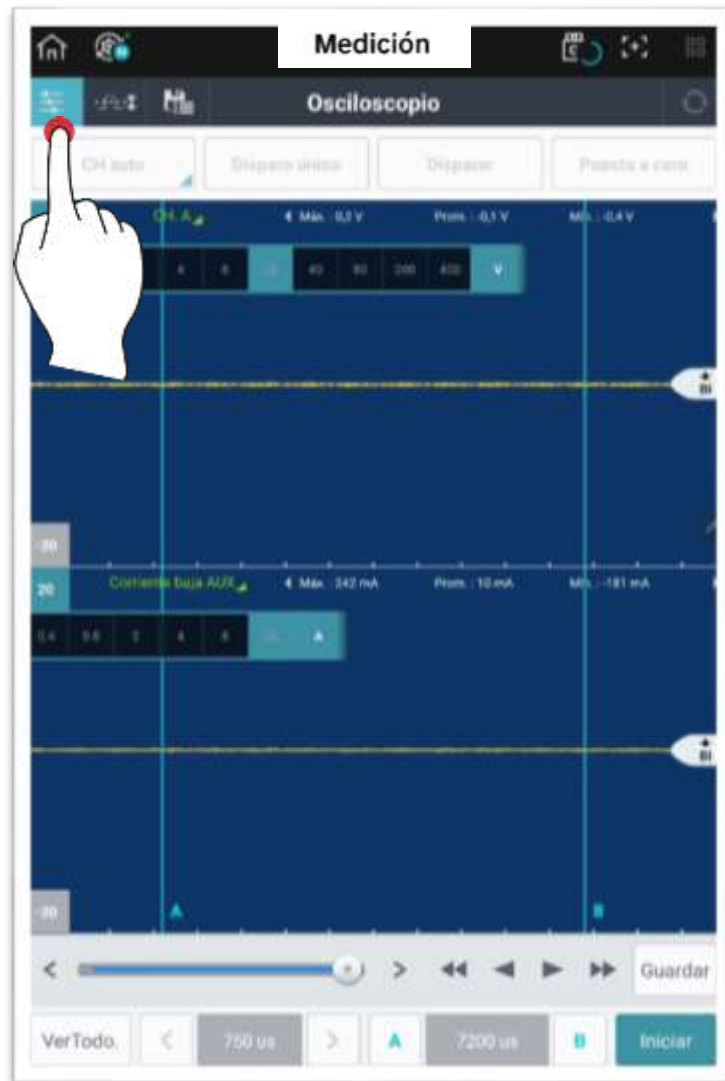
Medición

Osciloscopio

CH auto

Disparo único

Disparar

Puesta a cero

CH A

Máx.: 0,2 V

Prom.: -0,1 V

Mín.: -0,4 V

4 | 8 | 20 | 40 | 80 | 200 | 400 | V

-20

20

Corriente baja AUX

Máx.: 242 mA

Prom.: 10 mA

Mín.: -181 mA

0.4 | 0.8 | 2 | 4 | 8 | 20 | A

-20

A

B

Guardar

VerTodo.

750 us

A

7200 us

B

Iniciar